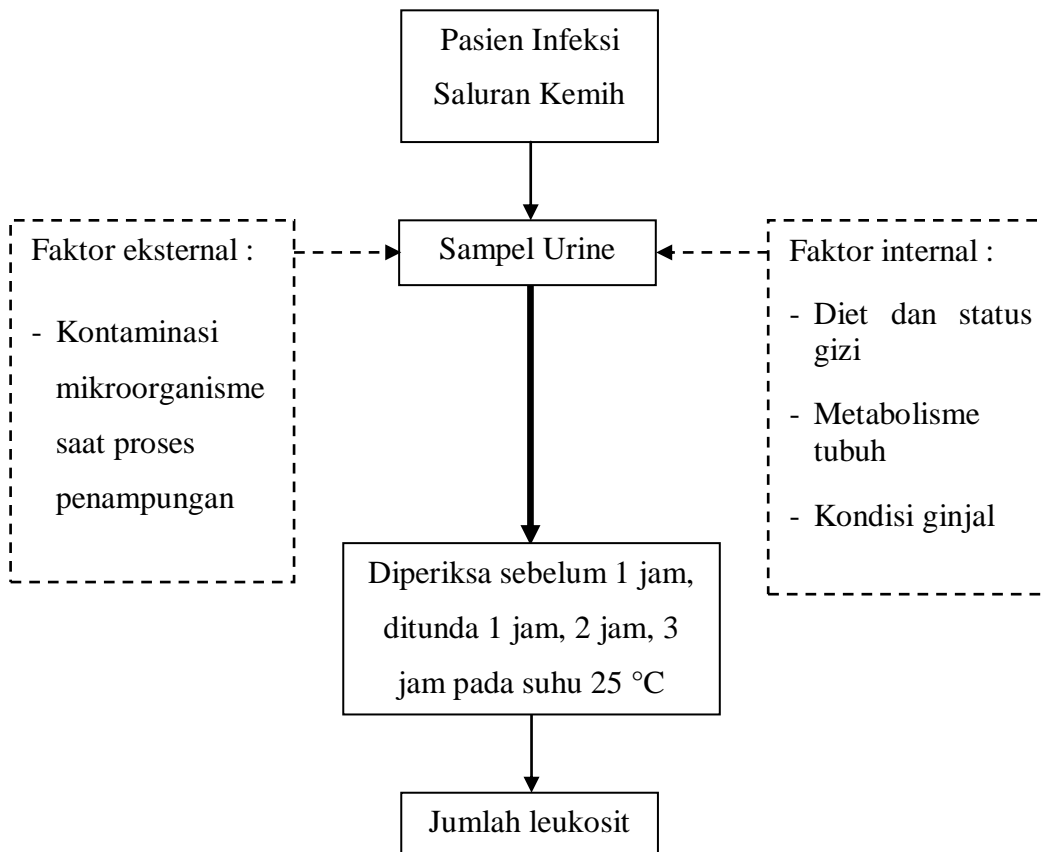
Pasien Infeksi Saluran Kemih

Faktor eksternal :

- Kontaminasi mikroorganisme saat proses penampungan

Sampel Urine

Faktor internal :

- Diet dan status gizi
- Metabolisme tubuh
- Kondisi ginjal

Diperiksa sebelum 1 jam, ditunda 1 jam, 2 jam, 3 jam pada suhu 25 °C

Jumlah leukosit